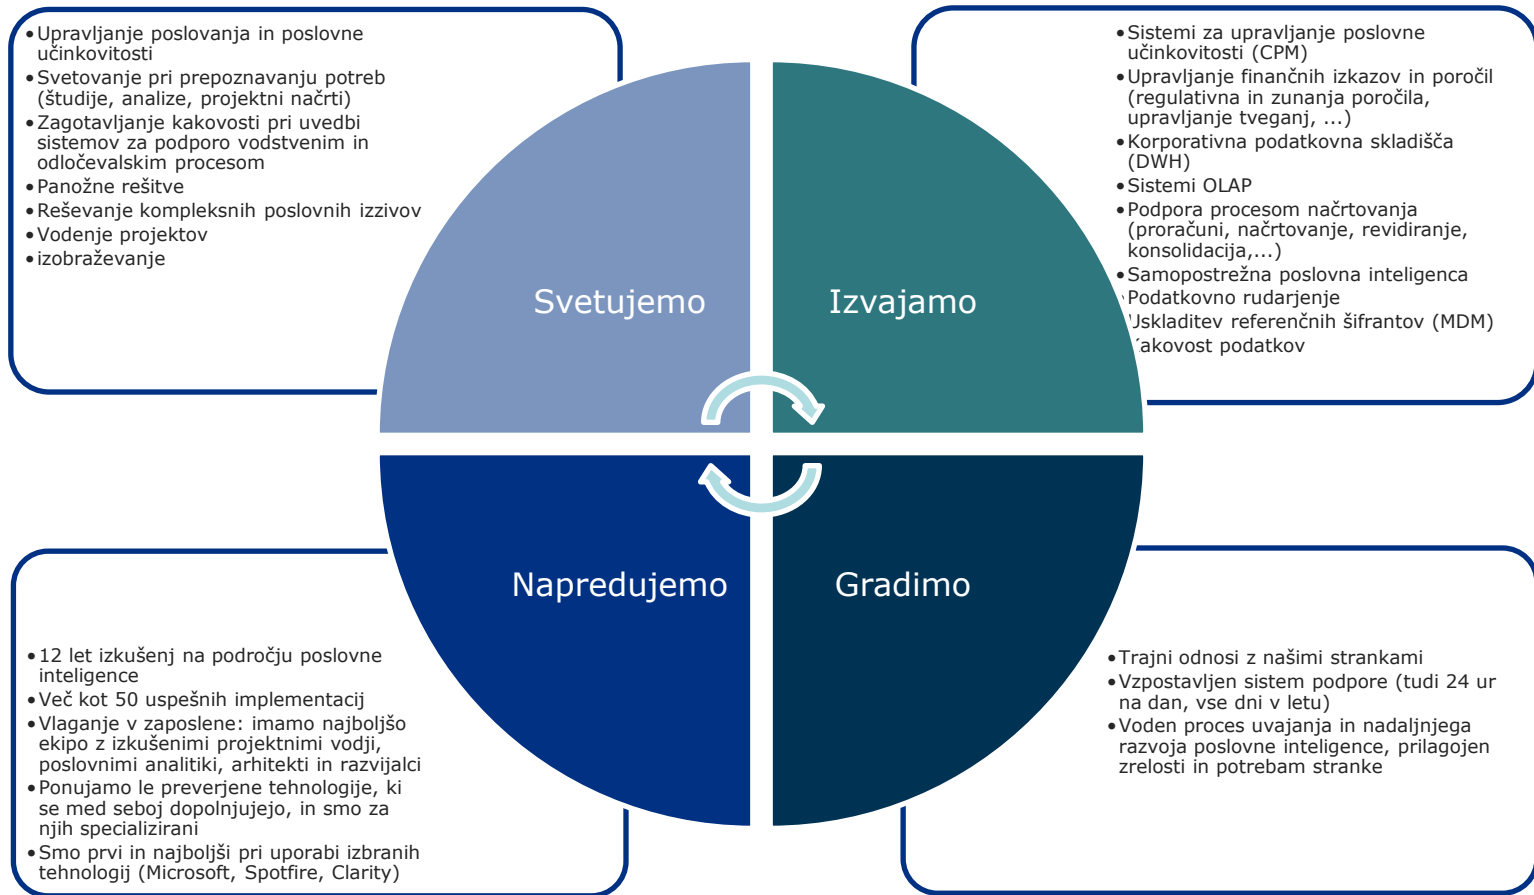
• Upravljanje poslovanja in poslovne učinkovitosti
• Svetovanje pri prepoznavanju potreb (študije, analize, projektni načrti)
• Zagotavljanje kakovosti pri uvedbi sistemov za podporo vodstvenim in odločevalskim procesom
• Panožne rešitve
• Reševanje kompleksnih poslovnih izzivov
• Vodenje projektov
• izobraževanje

• Sistemi za upravljanje poslovne učinkovitosti (CPM)
• Upravljanje finančnih izkazov in poročil (regulativna in zunanja poročila, upravljanje tveganj, ...)
• Korporativna podatkovna skladišča (DWH)
• Sistemi OLAP
• Podpora procesom načrtovanja (proračuni, načrtovanje, revidiranje, konsolidacija,...)
• Samopostrežna poslovna inteligenca
• Podatkovno rudarjenje
• Uskladitev referenčnih šifrantov (MDM)
• Kakovost podatkov

Svetujemo

Izvajamo

Napredujemo

Gradimo

• 12 let izkušenj na področju poslovne inteligence
• Več kot 50 uspešnih implementacij
• Vlaganje v zaposlene: imamo najboljšo ekipo z izkušenimi projektnimi vodji, poslovnimi analitiki, arhitekti in razvijalci
• Ponujamo le preverjene tehnologije, ki se med seboj dopolnjujejo, in smo za njih specializirani
• Smo prvi in najboljši pri uporabi izbranih tehnologij (Microsoft, Spotfire, Clarity)

• Trajni odnosi z našimi strankami
• Vzpostavljen sistem podpore (tudi 24 ur na dan, vse dni v letu)
• Voden proces uvajanja in nadaljnjega razvoja poslovne inteligence, prilagojen zrelosti in potrebam stranke